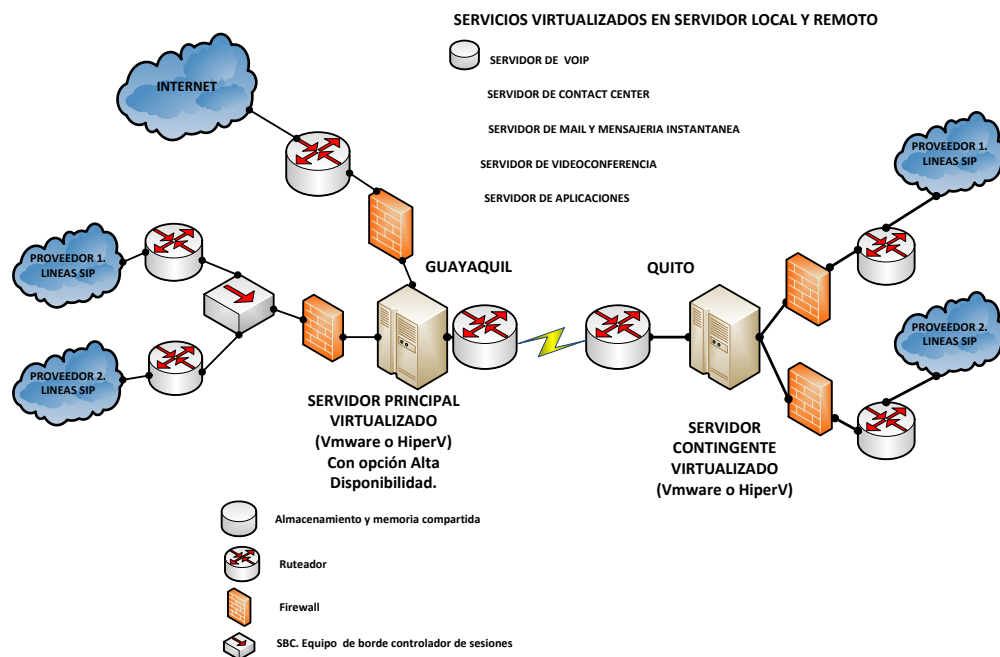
SERVICIOS VIRTUALIZADOS EN SERVIDOR LOCAL Y REMOTO

SERVIDOR DE VOIP

SERVIDOR DE CONTACT CENTER

SERVIDOR DE MAIL Y MENSAJERIA INSTANTANEA

SERVIDOR DE VIDEOCONFERENCIA

SERVIDOR DE APLICACIONES

INTERNET

PROVEEDOR 1. LINEAS SIP

PROVEEDOR 2. LINEAS SIP

GUAYAQUIL

QUITO

PROVEEDOR 1. LINEAS SIP

PROVEEDOR 2. LINEAS SIP

SERVIDOR PRINCIPAL VIRTUALIZADO (Vmware o HiperV) Con opción Alta Disponibilidad.

SERVIDOR CONTINGENTE VIRTUALIZADO (Vmware o HiperV)

Almacenamiento y memoria compartida

Ruteador

Firewall

SBC. Equipo de borde controlador de sesiones